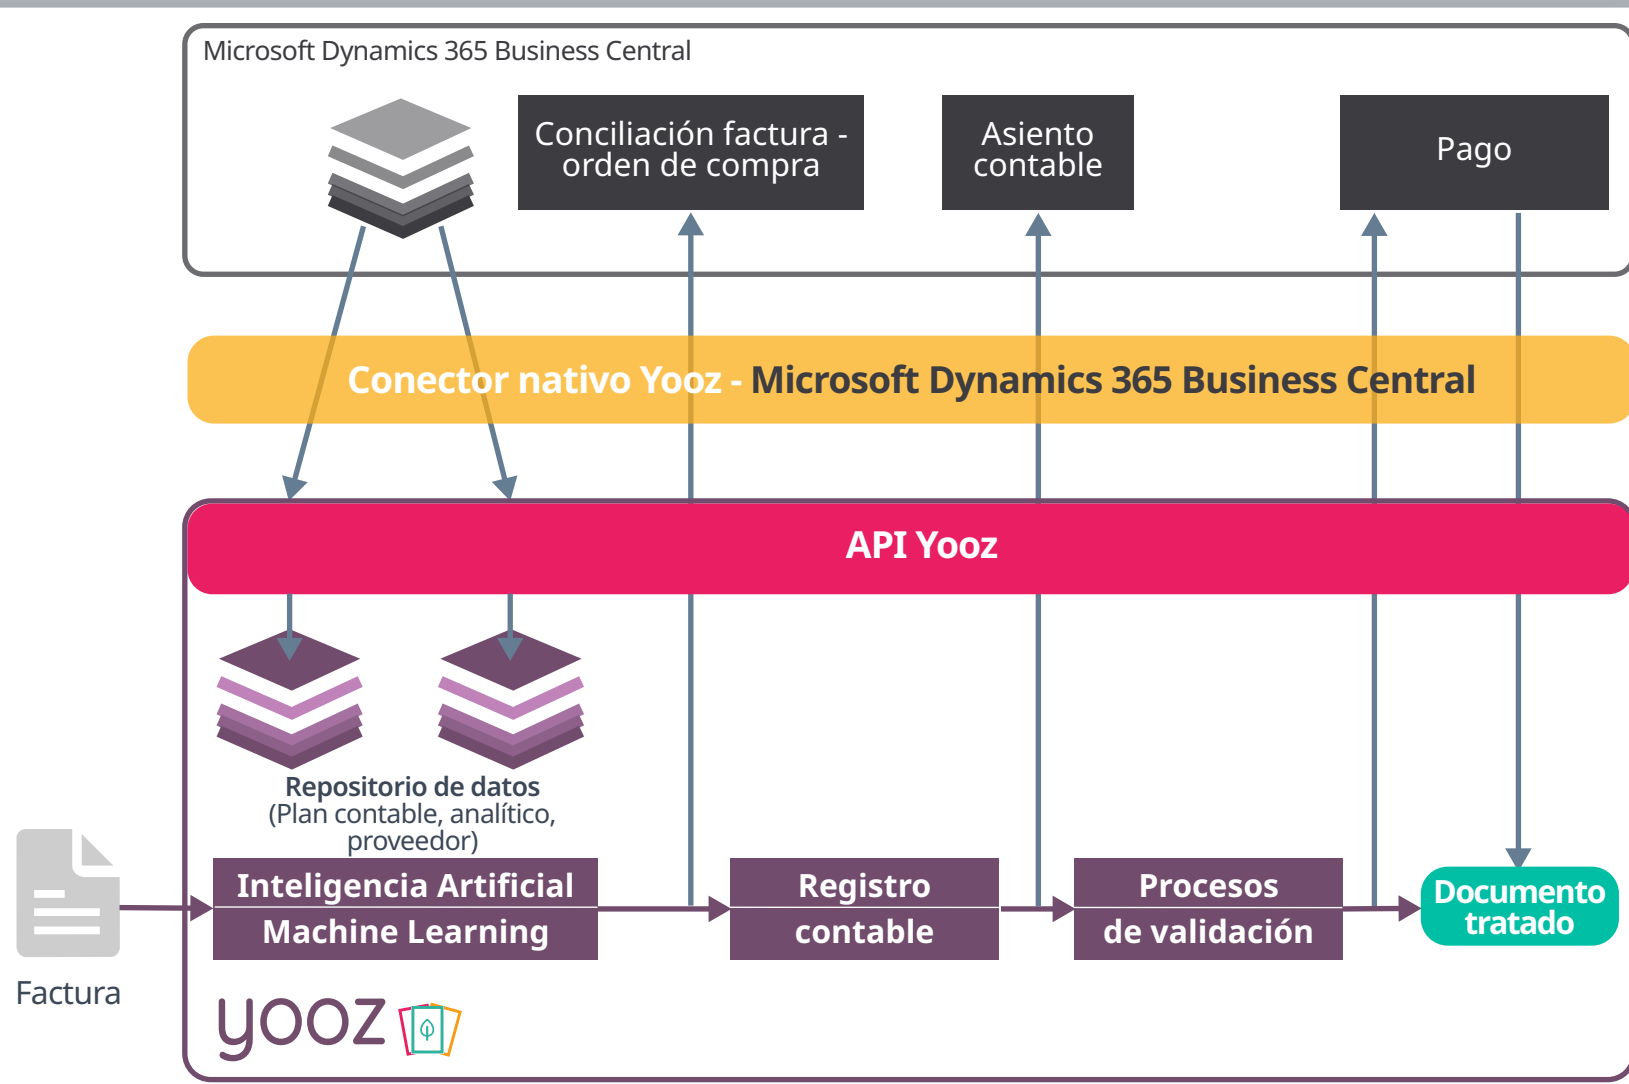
Microsoft Dynamics 365 Business Central

Conciliación factura - orden de compra

Asiento contable

Pago

Conector nativo Yooz - Microsoft Dynamics 365 Business Central

API Yooz

Repositorio de datos
(Plan contable, analítico, proveedor)

Inteligencia Artificial
Machine Learning

Registro contable

Procesos de validación

Documento tratado

Factura

yooz